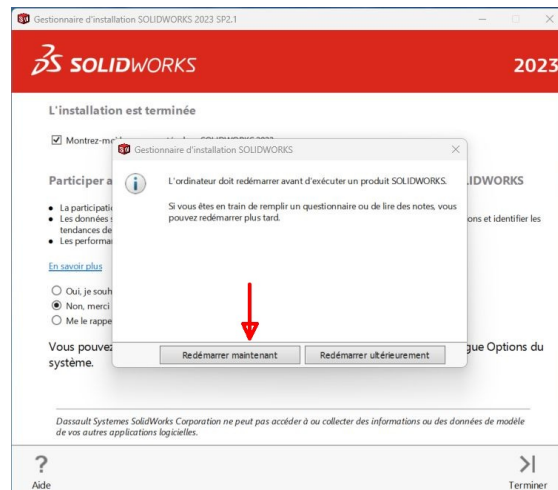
Gestionnaire d'installation SOLIDWORKS 2023 SP2.1

SOLIDWORKS

2023

L'installation est terminée

Montrez-m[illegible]

Participer a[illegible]

• La participati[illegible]
• Les données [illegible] tendances de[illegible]
• Les performa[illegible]

En savoir plus

Oui, je souh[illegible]
Non, merci
Me le rappe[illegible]

Vous pouvez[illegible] système.

Gestionnaire d'installation SOLIDWORKS

L'ordinateur doit redémarrer avant d'exécuter un produit SOLIDWORKS.

Si vous êtes en train de remplir un questionnaire ou de lire des notes, vous pouvez redémarrer plus tard.

Redémarrer maintenant

Redémarrer ultérieurement

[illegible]IDWORKS

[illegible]ons et identifier les

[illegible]gue Options du

Dassault Systemes SolidWorks Corporation ne peut pas accéder à ou collecter des informations ou des données de modèle de vos autres applications logicielles.

Aide

Terminer